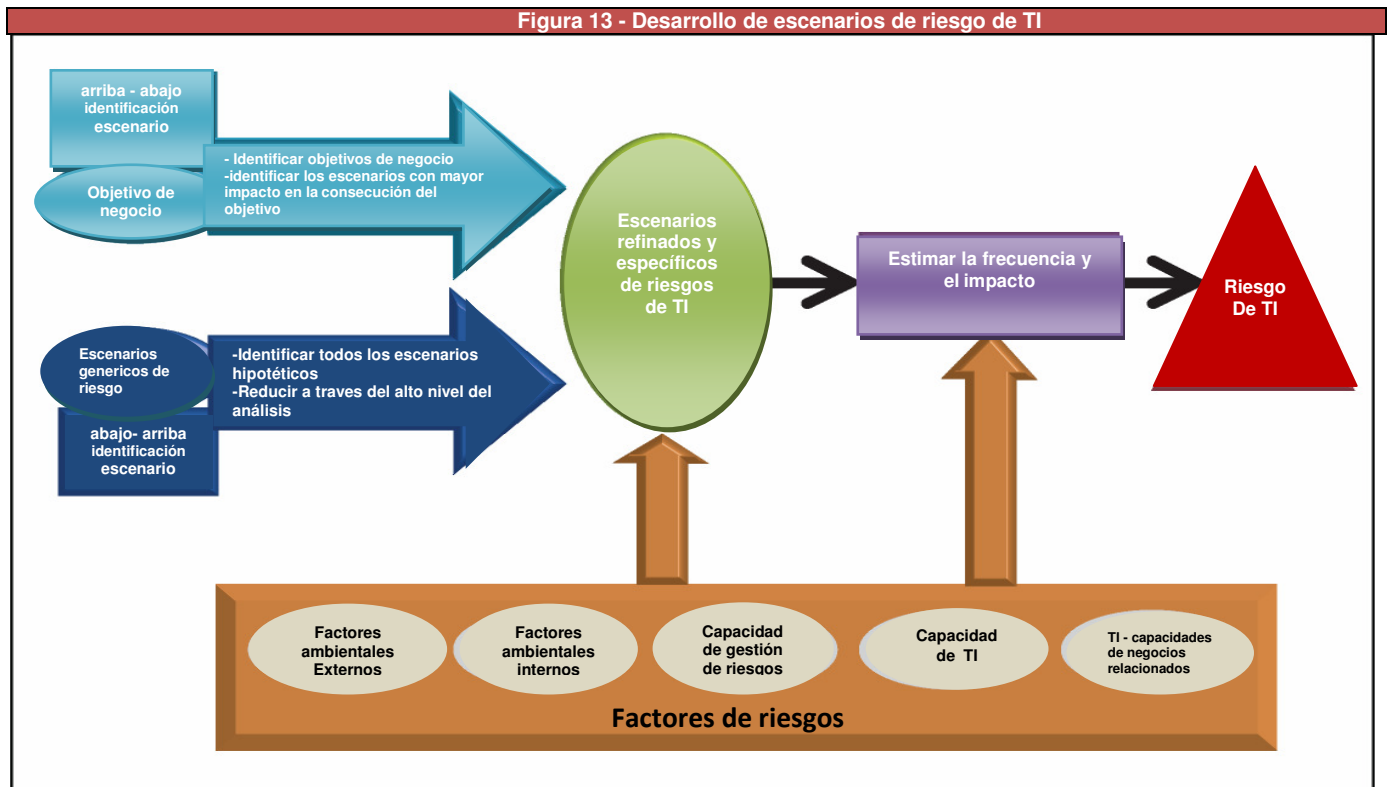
Figura 13 - Desarrollo de escenarios de riesgo de TI

arriba - abajo identificación escenario

Objetivo de negocio

- Identificar objetivos de negocio
-identificar los escenarios con mayor impacto en la consecución del objetivo

Escenarios genericos de riesgo

abajo- arriba identificación escenario

-Identificar todos los escenarios hipotéticos
-Reducir a traves del alto nivel del análisis

Escenarios refinados y específicos de riesgos de TI

Estimar la frecuencia y el impacto

Riesgo De TI

Factores ambientales Externos

Factores ambientales internos

Capacidad de gestión de riesgos

Capacidad de TI

TI - capacidades de negocios relacionados

Factores de riesgos